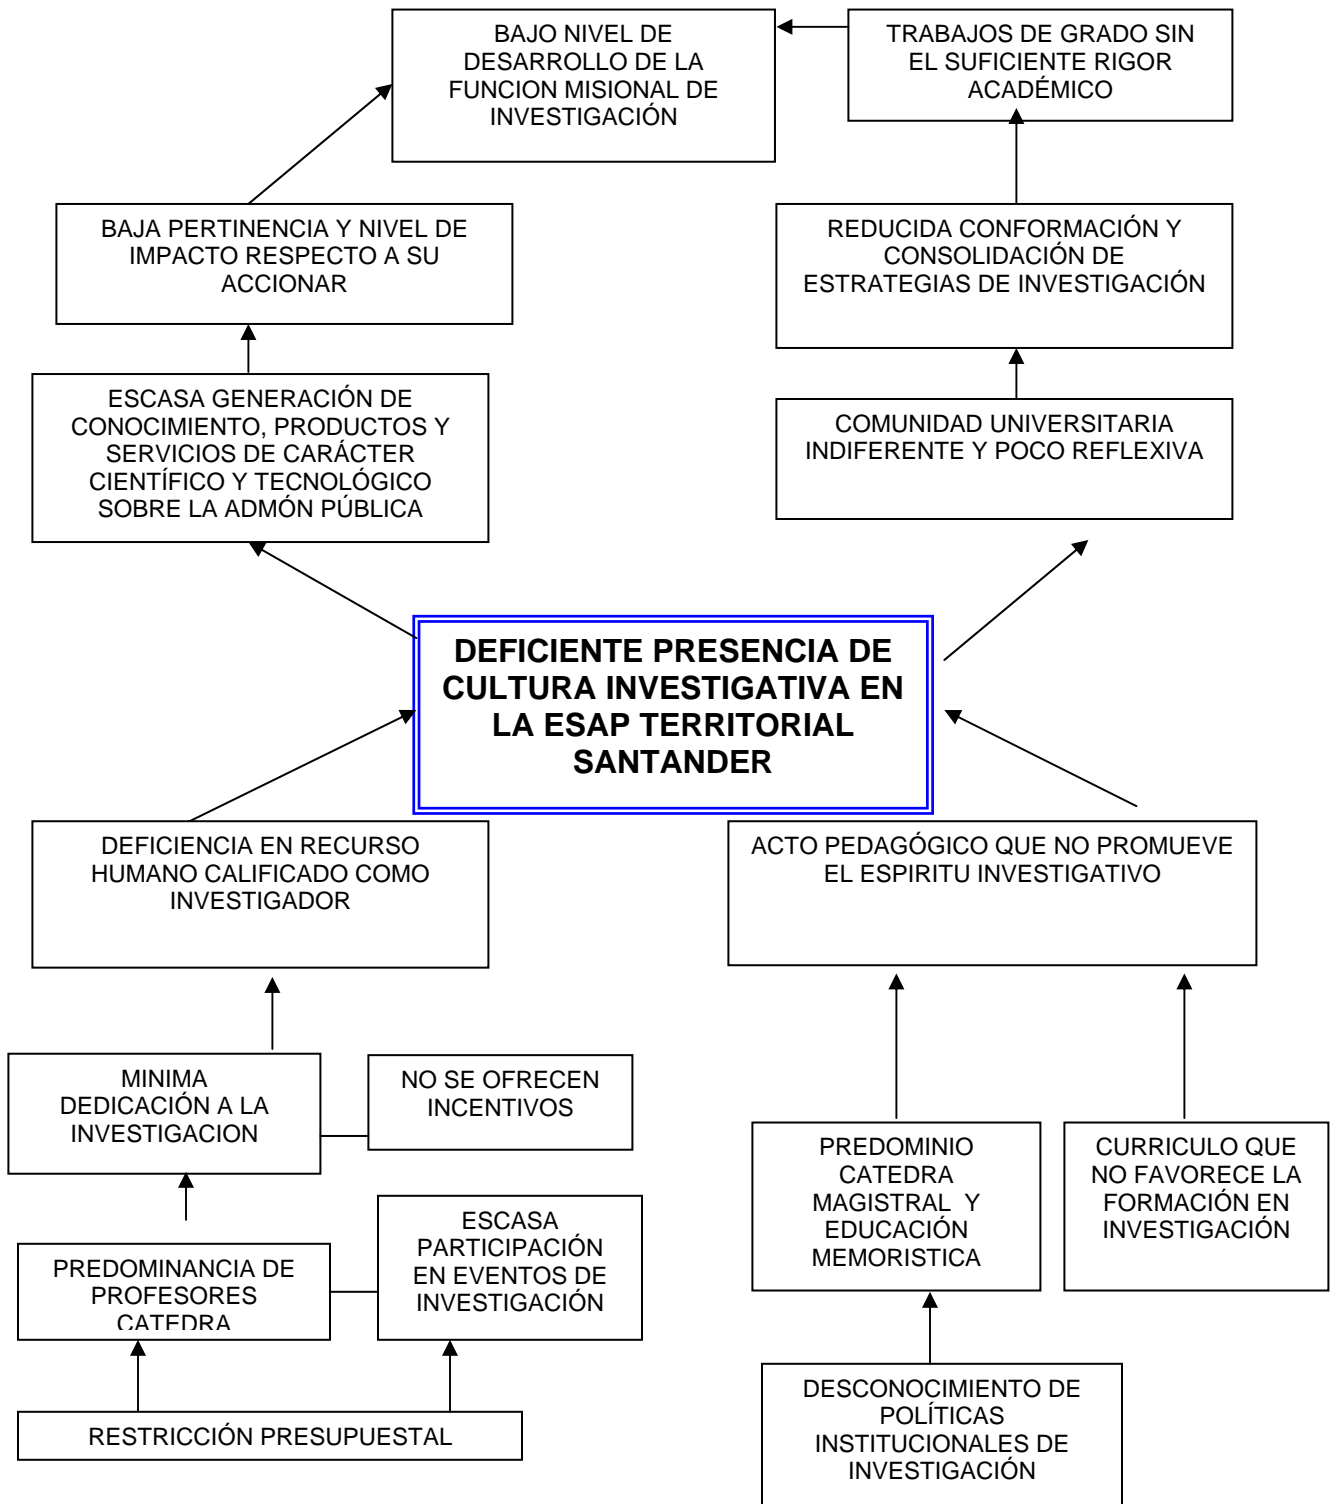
BAJO NIVEL DE DESARROLLO DE LA FUNCION MISIONAL DE INVESTIGACIÓN

TRABAJOS DE GRADO SIN EL SUFICIENTE RIGOR ACADÉMICO

BAJA PERTINENCIA Y NIVEL DE IMPACTO RESPECTO A SU ACCIONAR

REDUCIDA CONFORMACIÓN Y CONSOLIDACIÓN DE ESTRATEGIAS DE INVESTIGACIÓN

ESCASA GENERACIÓN DE CONOCIMIENTO, PRODUCTOS Y SERVICIOS DE CARÁCTER CIENTÍFICO Y TECNOLÓGICO SOBRE LA ADMÓN PÚBLICA

COMUNIDAD UNIVERSITARIA INDIFERENTE Y POCO REFLEXIVA

DEFICIENTE PRESENCIA DE CULTURA INVESTIGATIVA EN LA ESAP TERRITORIAL SANTANDER

DEFICIENCIA EN RECURSO HUMANO CALIFICADO COMO INVESTIGADOR

ACTO PEDAGÓGICO QUE NO PROMUEVE EL ESPIRITU INVESTIGATIVO

MINIMA DEDICACIÓN A LA INVESTIGACION

NO SE OFRECEN INCENTIVOS

PREDOMINIO CATEDRA MAGISTRAL Y EDUCACIÓN MEMORISTICA

CURRICULO QUE NO FAVORECE LA FORMACIÓN EN INVESTIGACIÓN

PREDOMINANCIA DE PROFESORES CATEDRA

ESCASA PARTICIPACIÓN EN EVENTOS DE INVESTIGACIÓN

RESTRICCIÓN PRESUPUESTAL

DESCONOCIMIENTO DE POLÍTICAS INSTITUCIONALES DE INVESTIGACIÓN